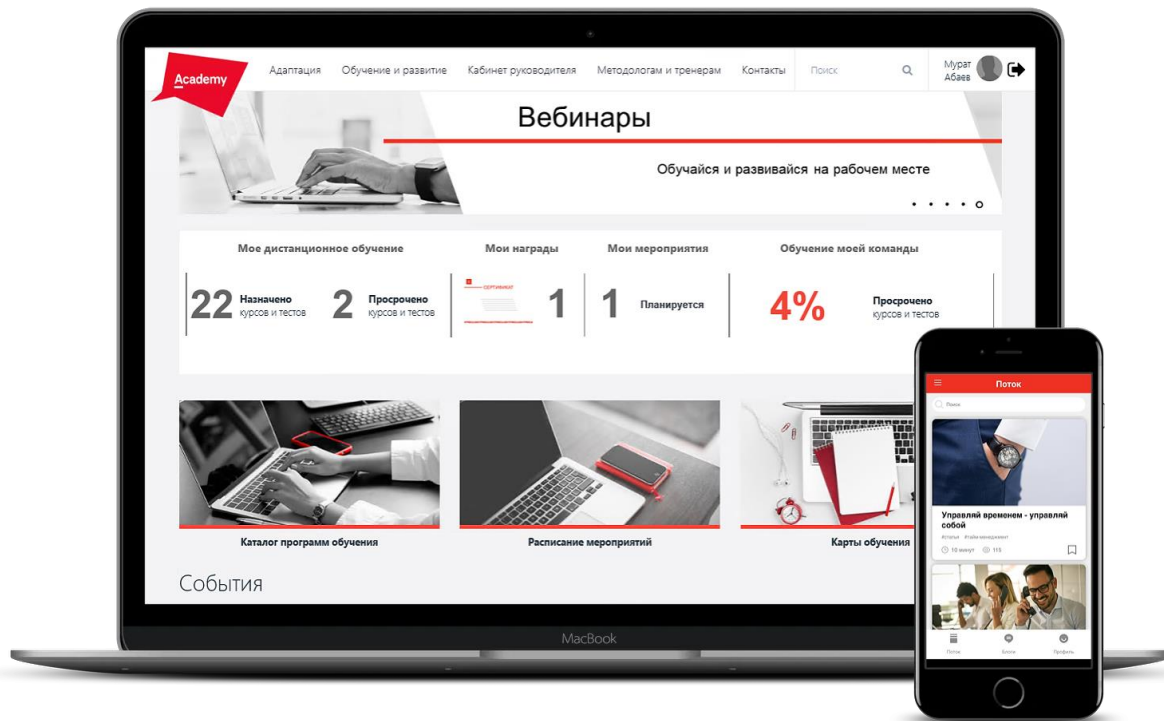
Academy

Адаптация Обучение и развитие Кабинет руководителя Методологам и тренерам Контакты Поиск

Мурат Абаев

Вебинары

Обучайся и развивайся на рабочем месте

Мое дистанционное обучение

22 Назначено курсов и тестов

2 Просрочено курсов и тестов

Мои награды

СЕРТИФИКАТ

1

Мои мероприятия

1 Планируется

Обучение моей команды

4%

Просрочено курсов и тестов

Каталог программ обучения

Расписание мероприятий

Карты обучения

События

MacBook

Поток

Поиск

Управляй временем - управляй собой

#статьи #тайм-менеджмент

10 минут 115

Поток Блоги Профиль